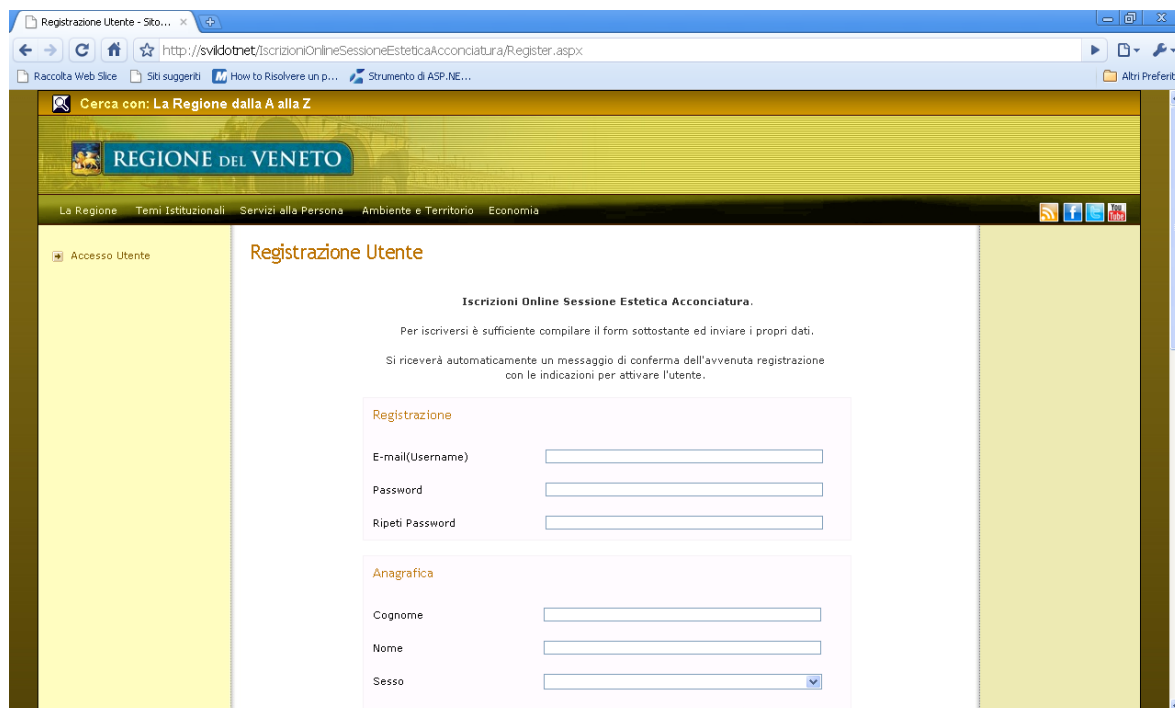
Registrazione Utente - Sito...

http://svildotnet/IscrizioniOnlineSessioneEsteticaAcconciatura/Register.aspx

Raccolta Web Slice   Siti suggeriti   How to Risolvere un p...   Strumento di ASP.NE...   Altri Preferit

Cerca con: La Regione dalla A alla Z

REGIONE DEL VENETO

La Regione   Temi Istituzionali   Servizi alla Persona   Ambiente e Territorio   Economia

You Tube

Accesso Utente

Registrazione Utente

**Iscrizioni Online Sessione Estetica Acconciatura**.

Per iscriversi è sufficiente compilare il form sottostante ed inviare i propri dati.

Si riceverà automaticamente un messaggio di conferma dell'avvenuta registrazione con le indicazioni per attivare l'utente.

Registrazione

E-mail(Username)

Password

Ripeti Password

Anagrafica

Cognome

Nome

Sesso